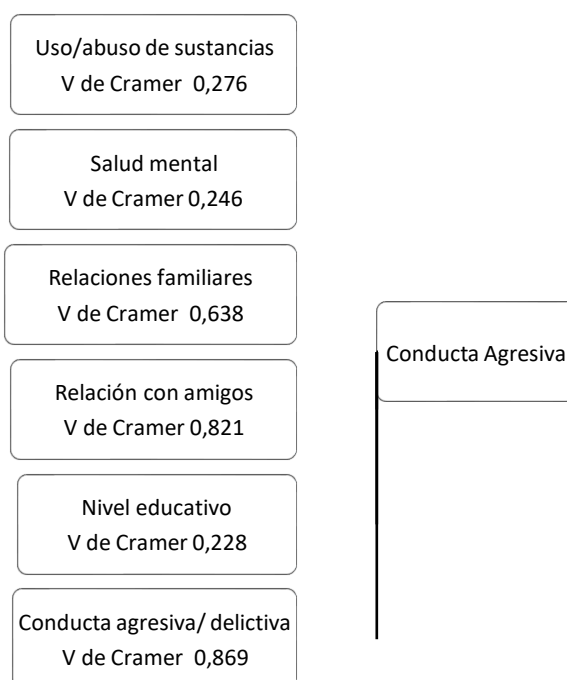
Uso/abuso de sustancias
V de Cramer 0,276

Salud mental
V de Cramer 0,246

Relaciones familiares
V de Cramer 0,638

Relación con amigos
V de Cramer 0,821

Nivel educativo
V de Cramer 0,228

Conducta agresiva/ delictiva
V de Cramer 0,869

Conducta Agresiva